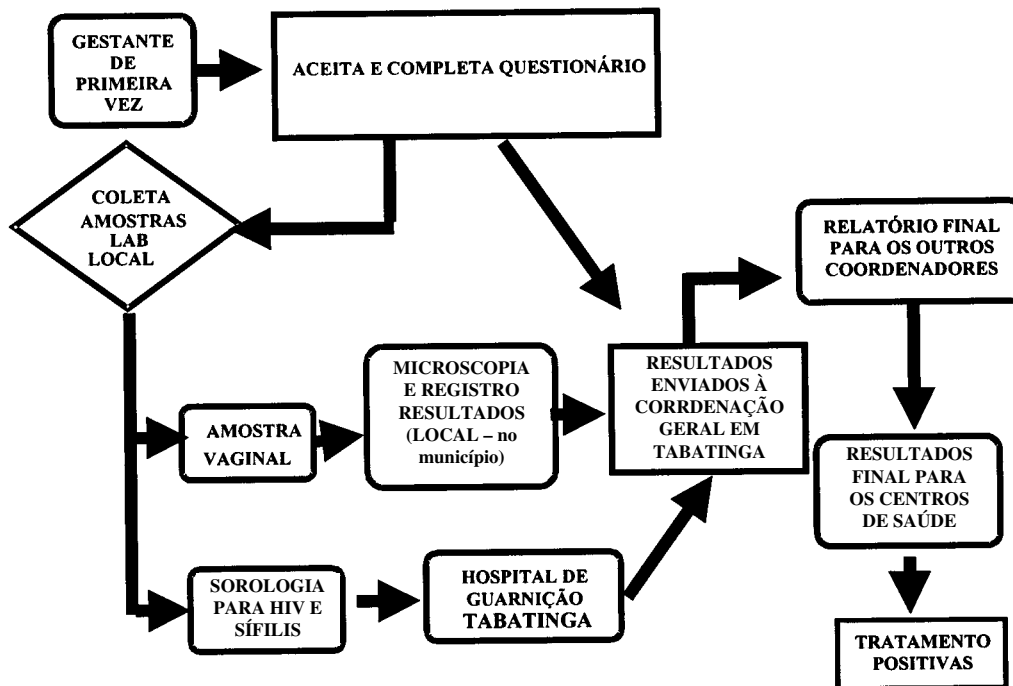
GESTANTE DE PRIMEIRA VEZ

ACEITA E COMPLETA QUESTIONÁRIO

COLETA AMOSTRAS LAB LOCAL

RELATÓRIO FINAL PARA OS OUTROS COORDENADORES

MICROSCOPIA E REGISTRO RESULTADOS (LOCAL – no município)

RESULTADOS ENVIADOS À CORRDENAÇÃO GERAL EM TABATINGA

AMOSTRA VAGINAL

RESULTADOS FINAL PARA OS CENTROS DE SAÚDE

SOROLOGIA PARA HIV E SÍFILIS

HOSPITAL DE GUARNIÇÃO TABATINGA

TRATAMENTO POSITIVAS